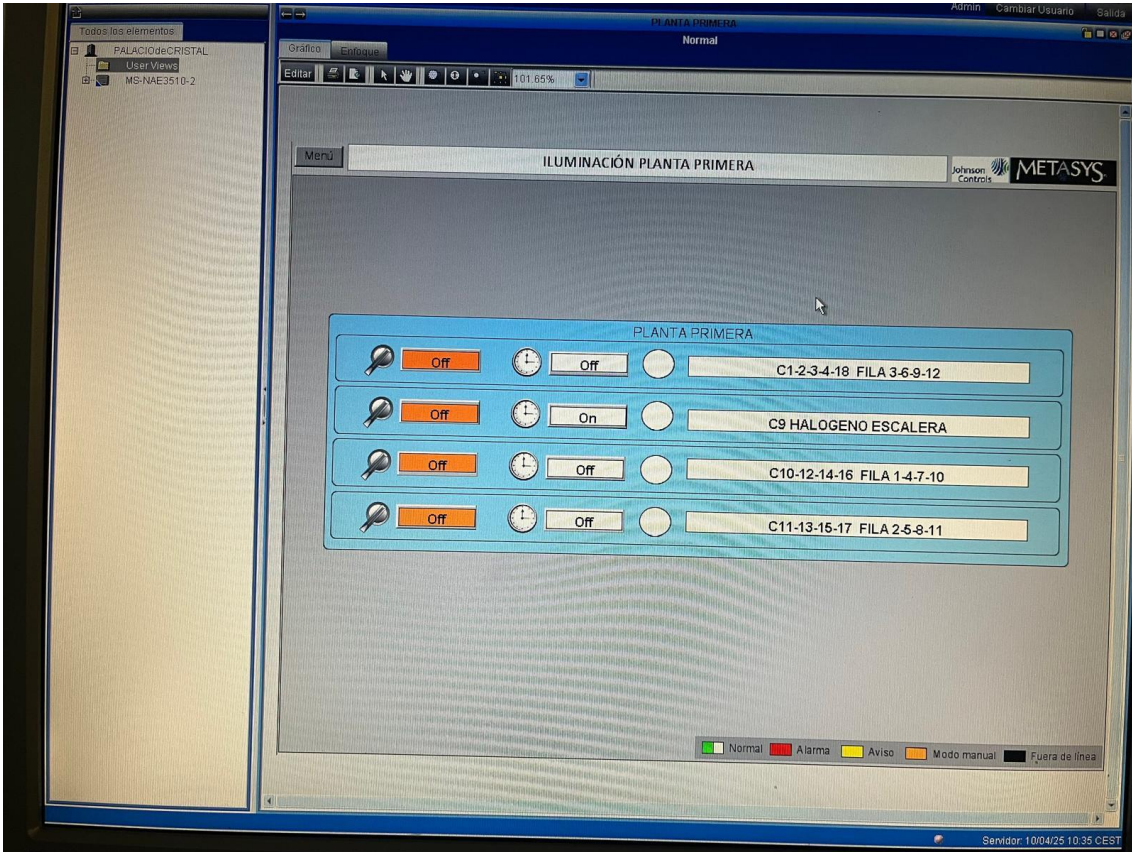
Admin Cambiar Usuario Salida
PLANTA PRIMERA
Normal
Todos los elementos
PALACIOdeCRISTAL
User Views
MS-NAE3510-2
Gráfico Enfoque
Editar 101.65%
Menú
ILUMINACIÓN PLANTA PRIMERA
Johnson Controls METASYS
PLANTA PRIMERA
Off Off C1-2-3-4-18 FILA 3-6-9-12
Off On C9 HALOGENO ESCALERA
Off Off C10-12-14-16 FILA 1-4-7-10
Off Off C11-13-15-17 FILA 2-5-8-11
Normal Alarma Aviso Modo manual Fuera de línea
Servidor: 10/04/25 10:35 CEST